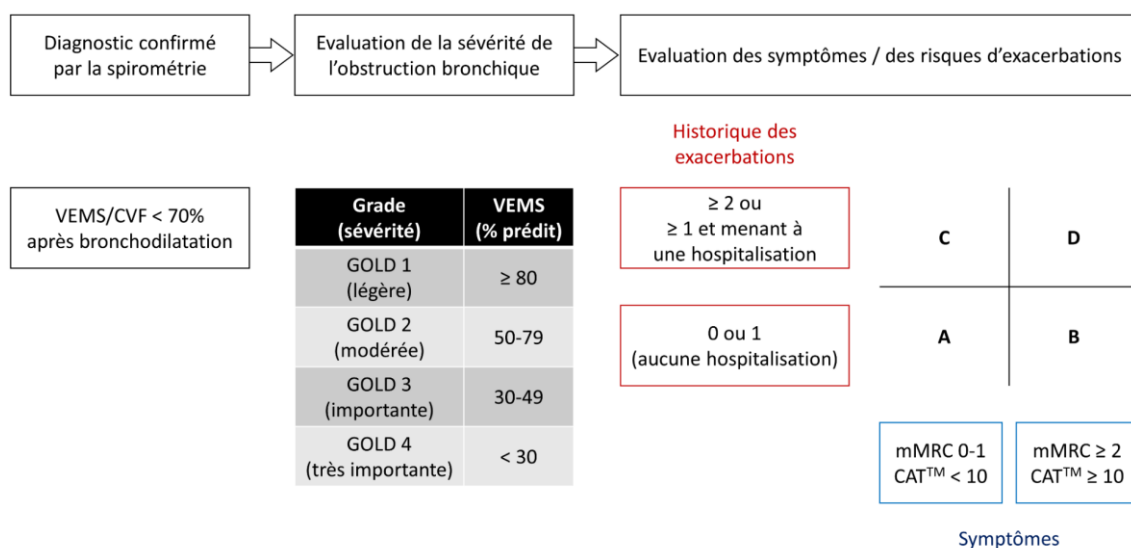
Diagnostic confirmé par la spirométrie

Evaluation de la sévérité de l'obstruction bronchique

Evaluation des symptômes / des risques d'exacerbations

VEMS/CVF < 70% après bronchodilatation

| Grade (sévérité) | VEMS (% prédit) |
|---|---|
| GOLD 1 (légère) | ≥ 80 |
| GOLD 2 (modérée) | 50-79 |
| GOLD 3 (importante) | 30-49 |
| GOLD 4 (très importante) | < 30 |

Historique des exacerbations

≥ 2 ou ≥ 1 et menant à une hospitalisation

0 ou 1 (aucune hospitalisation)

C

D

A

B

mMRC 0-1 CAT$^{TM}$ < 10

mMRC ≥ 2 CAT$^{TM}$ ≥ 10

Symptômes